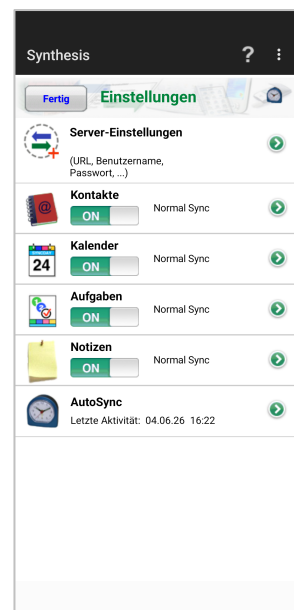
Synthesis ? ⋮

Fertig Einstellungen

Server-Einstellungen
(URL, Benutzername, Passwort, ...)

Kontakte
ON Normal Sync

24
Kalender
ON Normal Sync

Aufgaben
ON Normal Sync

Notizen
ON Normal Sync

AutoSync
Letzte Aktivität: 04.06.26 16:22